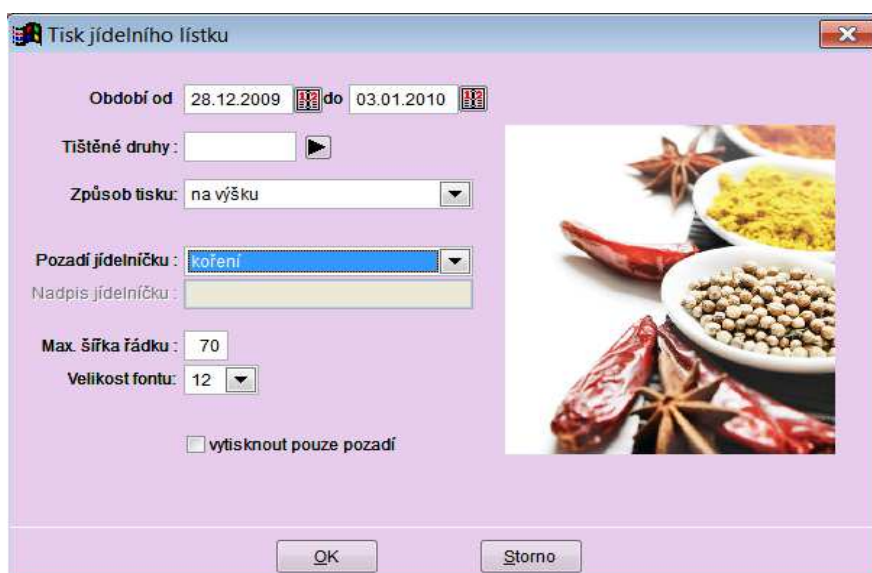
Tisk jídelního lístku

Období od 28.12.2009 do 03.01.2010

Tištěné druhy :

Způsob tisku: na výšku

Pozadí jídelníčku : koření

Nadpis jídelníčku :

Max. šířka řádku : 70

Velikost fontu: 12

vytisknout pouze pozadí

OK

Storno